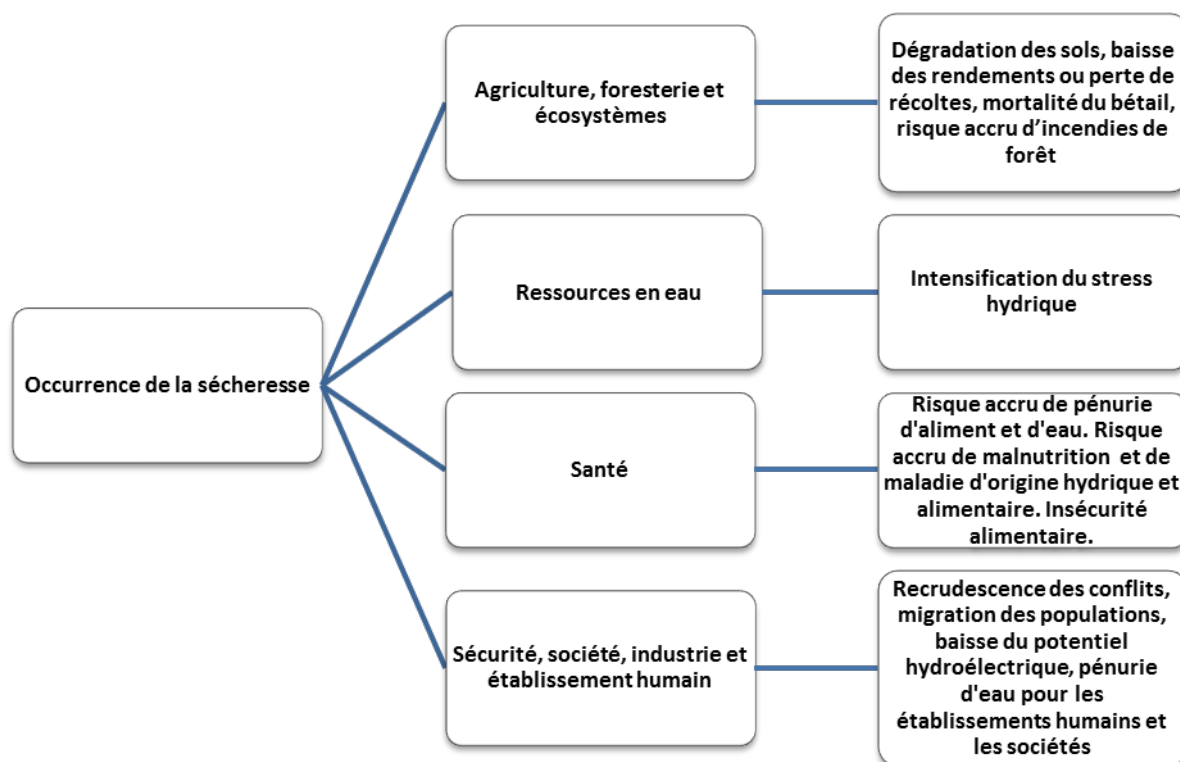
Occurrence de la sécheresse

Agriculture, foresterie et écosystèmes

Dégradation des sols, baisse des rendements ou perte de récoltes, mortalité du bétail, risque accru d'incendies de forêt

Ressources en eau

Intensification du stress hydrique

Santé

Risque accru de pénurie d'aliment et d'eau. Risque accru de malnutrition et de maladie d'origine hydrique et alimentaire. Insécurité alimentaire.

Sécurité, société, industrie et établissement humain

Recrudescence des conflits, migration des populations, baisse du potentiel hydroélectrique, pénurie d'eau pour les établissements humains et les sociétés